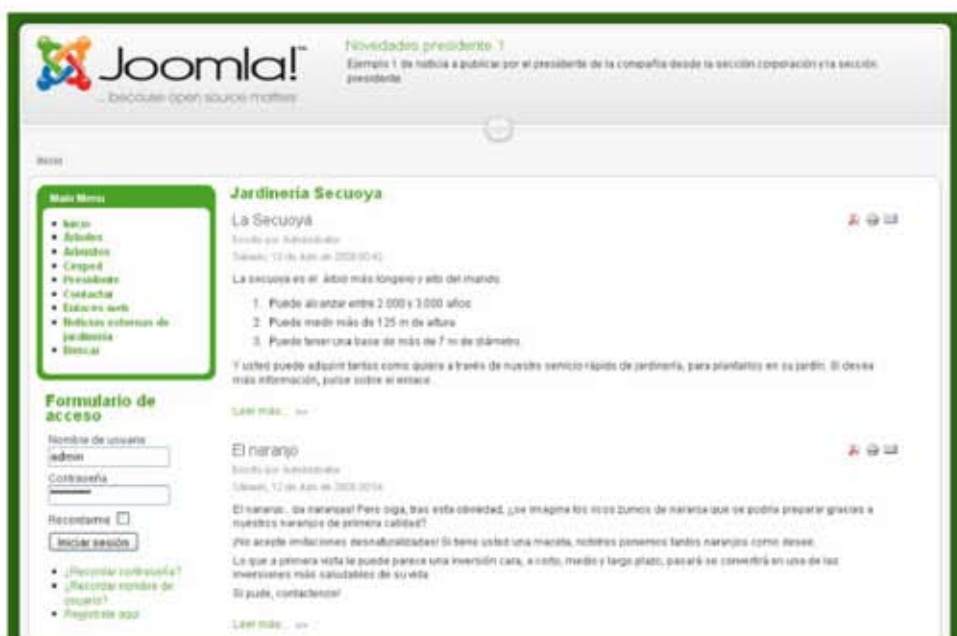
Joomla!™
... because open source matters

Novedades presidente 1
Ejemplo 1 de noticia a publicar por el presidente de la compañía desde la sección corporación y la sección presidente.

Inicio

Main Menu
- Inicio
- Árboles
- Arbustos
- Césped
- Presidente
- Contactar
- Enlaces web
- Noticias externas de jardinería
- Buscar

Formulario de acceso
Nombre de usuario
admin
Contraseña
••••••••
Recordarme
Iniciar sesión
- ¿Recordar contraseña?
- ¿Recordar nombre de usuario?
- Regístrese aquí

Jardinería Secuoya

La Secuoya
Escrito por Administrador
Sábado, 13 de Julio de 2008 00:42
La secuoya es el árbol más longevo y alto del mundo.
1. Puede alcanzar entre 2.000 y 3.000 años
2. Puede medir más de 125 m de altura
3. Puede tener una base de más de 7 m de diámetro
Y usted puede adquirir tantos como quiera a través de nuestro servicio rápido de jardinería, para plantarlos en su jardín. Si desea más información, pulse sobre el enlace.
Leer más... »

El naranjo
Escrito por Administrador
Sábado, 12 de Julio de 2008 00:04
El naranjo... da naranjas! Pero oiga, tras esta obviedad, ¿se imagina los ricos zumos de naranja que se podría preparar gracias a nuestros naranjos de primera calidad?
¡No acepte imitaciones desnaturalizadas! Si tiene usted una maceta, nosotros ponemos tantos naranjos como desee.
Lo que a primera vista le puede parece una inversión cara, a corto, medio y largo plazo, pasará se convertirá en una de las inversiones más saludables de su vida.
Si pude, contáctenos!
Leer más... »